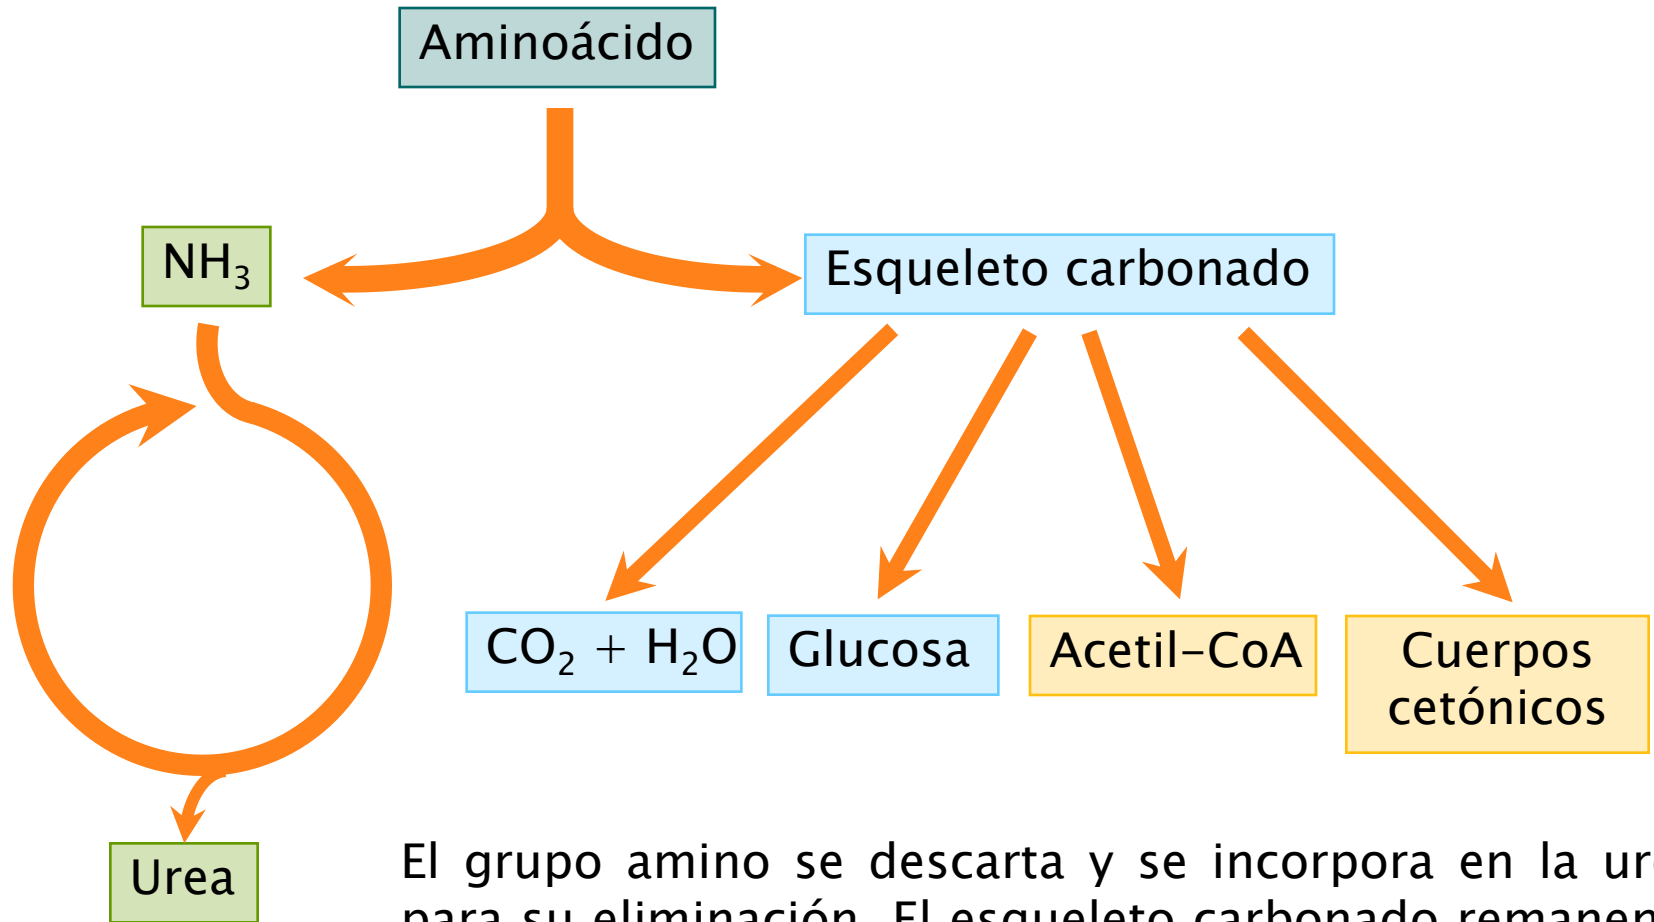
Aminoácido

$NH_3$

Esqueleto carbonado

$CO_2 + H_2O$

Glucosa

Acetil–CoA

Cuerpos cetónicos

Urea

El grupo amino se descarta y se incorpora en la ur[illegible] para su eliminación. El esqueleto carbonado remanen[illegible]